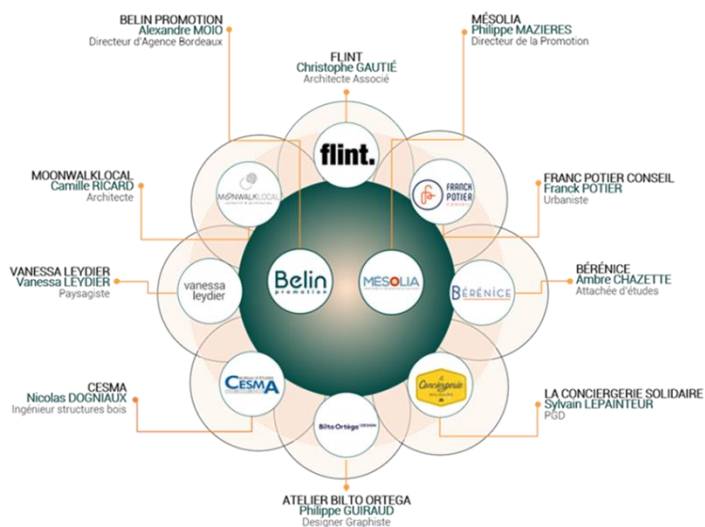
BELIN PROMOTION
Alexandre MOIO
Directeur d'Agence Bordeaux

MÉSOLIA
Philippe MAZIERES
Directeur de la Promotion

FLINT
Christophe GAUTIÉ
Architecte Associé

flint.

MOONWALKLOCAL
Camille RICARD
Architecte

MOONWALKLOCAL

FRANCK POTIER

FRANC POTIER CONSEIL
Franck POTIER
Urbaniste

Belin promotion

MÉSOLIA

VANESSA LEYDIER
Vanessa LEYDIER
Paysagiste

vanessa leydier

BÉRÉNICE

BÉRÉNICE
Ambre CHAZETTE
Attachée d'études

CESMA

La Conciergerie Solidaire

CESMA
Nicolas DOGNIAUX
Ingénieur structures bois

Bilto Ortega DESIGN

LA CONCIERGERIE SOLIDAIRE
Sylvain LEPAINTEUR
PGD

ATELIER BILTO ORTEGA
Philippe GUIRAUD
Designer Graphiste